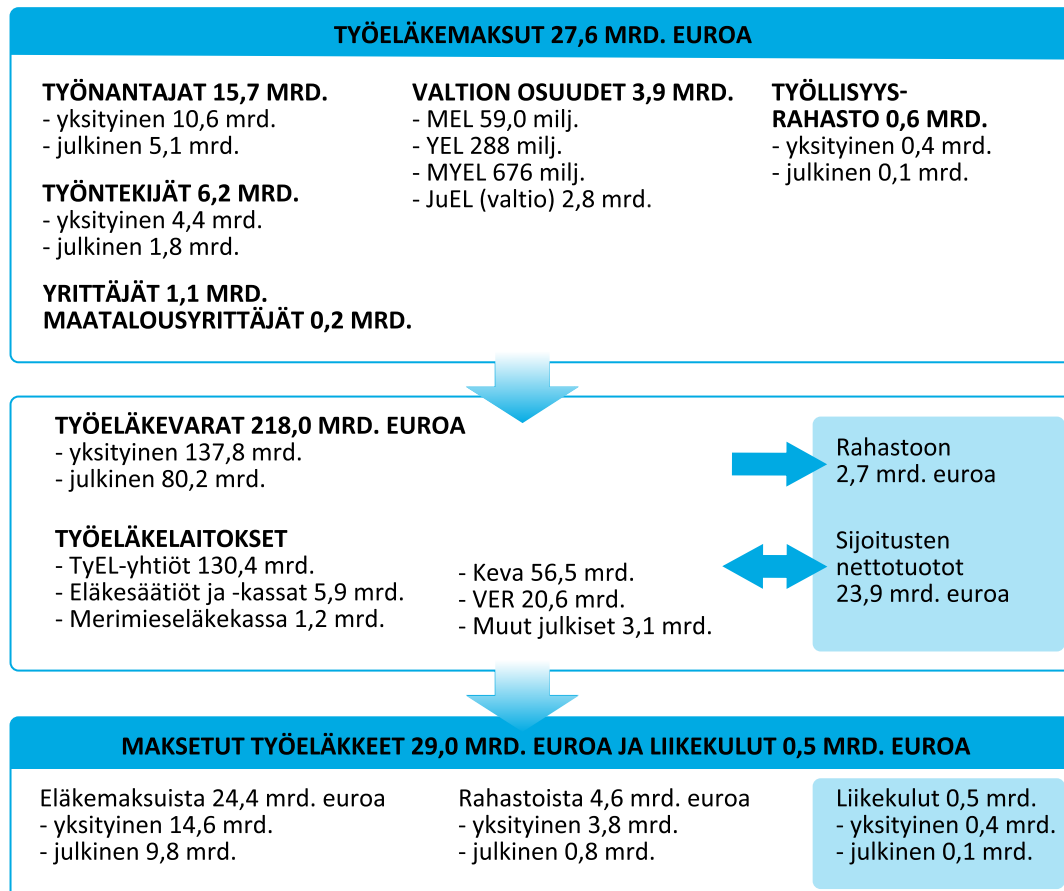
TYÖELÄKEMAKSUT 27,6 MRD. EUROA

TYÖNANTAJAT 15,7 MRD.
- yksityinen 10,6 mrd.
- julkinen 5,1 mrd.

TYÖNTEKIJÄT 6,2 MRD.
- yksityinen 4,4 mrd.
- julkinen 1,8 mrd.

YRITTÄJÄT 1,1 MRD.
MAATALOUSYRITTÄJÄT 0,2 MRD.

VALTION OSUUDET 3,9 MRD.
- MEL 59,0 milj.
- YEL 288 milj.
- MYEL 676 milj.
- JuEL (valtio) 2,8 mrd.

TYÖLLISYYSRAHASTO 0,6 MRD.
- yksityinen 0,4 mrd.
- julkinen 0,1 mrd.

TYÖELÄKEVARAT 218,0 MRD. EUROA
- yksityinen 137,8 mrd.
- julkinen 80,2 mrd.

TYÖELÄKELAITOKSET
- TyEL-yhtiöt 130,4 mrd.
- Eläkesäätiöt ja -kassat 5,9 mrd.
- Merimieseläkekassa 1,2 mrd.

- Keva 56,5 mrd.
- VER 20,6 mrd.
- Muut julkiset 3,1 mrd.

Rahastoon
2,7 mrd. euroa

Sijoitusten nettotuotot
23,9 mrd. euroa

MAKSETUT TYÖELÄKKEET 29,0 MRD. EUROA JA LIIKEKULUT 0,5 MRD. EUROA

Eläkemaksuista 24,4 mrd. euroa
- yksityinen 14,6 mrd.
- julkinen 9,8 mrd.

Rahastoista 4,6 mrd. euroa
- yksityinen 3,8 mrd.
- julkinen 0,8 mrd.

Liikekulut 0,5 mrd.
- yksityinen 0,4 mrd.
- julkinen 0,1 mrd.